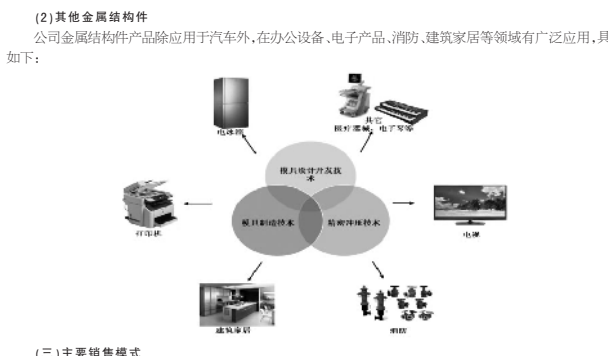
(2)其他金属结构件

公司金属结构件产品除应用于汽车外，在办公设备、电子产品、消防、建筑家居等领域有广泛应用，具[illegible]如下：

电冰箱

其它
医疗器械、电子琴等

模具设计开发技术

模具制造技术

精密冲压技术

打印机

电视

建筑家居

消防

(三)主要销售模式